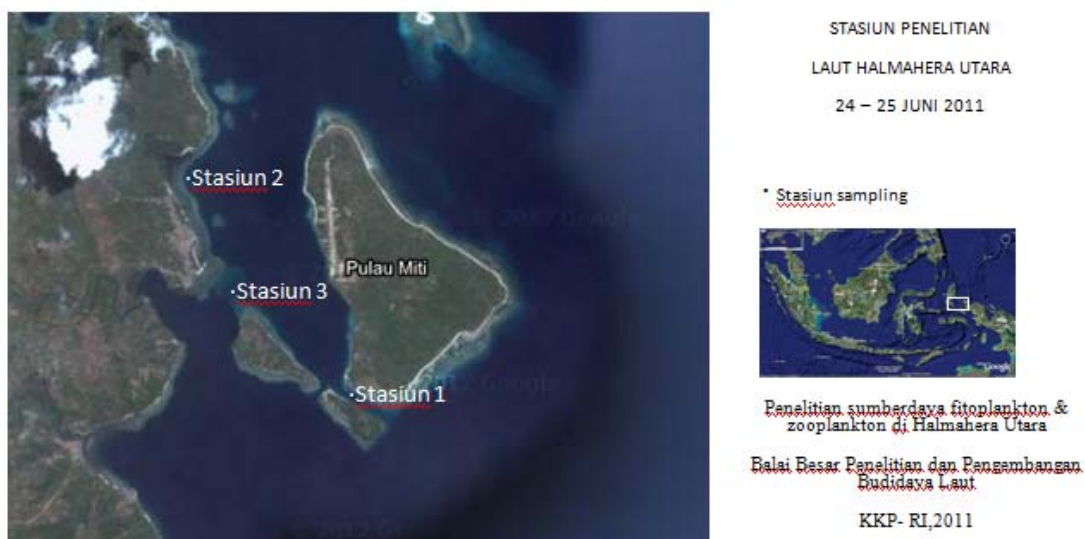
·Stasiun 2

Pulau Miti

·Stasiun 3

·Stasiun 1

STASIUN PENELITIAN

LAUT HALMAHERA UTARA

24 – 25 JUNI 2011

· Stasiun sampling

Penelitian sumberdaya fitoplankton & zooplankton di Halmahera Utara

Balai Besar Penelitian dan Pengembangan Budidaya Laut

KKP- RI,2011